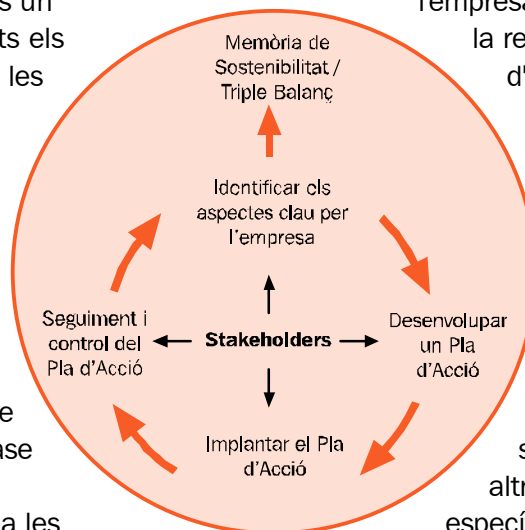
s un
ts els
les

e
ase

a les

l'empres
la re
d'

s
altr
espec

Memòria de Sostenibilitat / Triple Balanç

Identificar els aspectes clau per l'empresa

Seguiment i control del Pla d'Acció

Stakeholders

Desenvolupar un Pla d'Acció

Implantar el Pla d'Acció